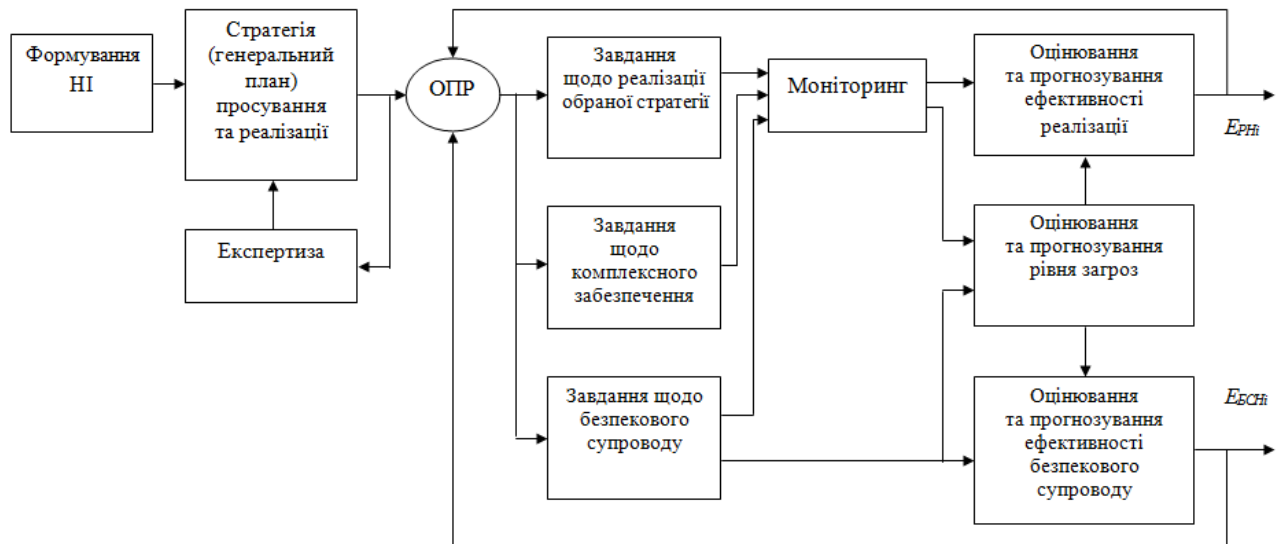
Формування НІ

Стратегія (генеральний план) просування та реалізації

Експертиза

ОПР

Завдання щодо реалізації обраної стратегії

Завдання щодо комплексного забезпечення

Завдання щодо безпекового супроводу

Моніторинг

Оцінювання та прогнозування ефективності реалізації

$E_{PHi}$

Оцінювання та прогнозування рівня загроз

Оцінювання та прогнозування ефективності безпекового супроводу

$E_{БСHi}$